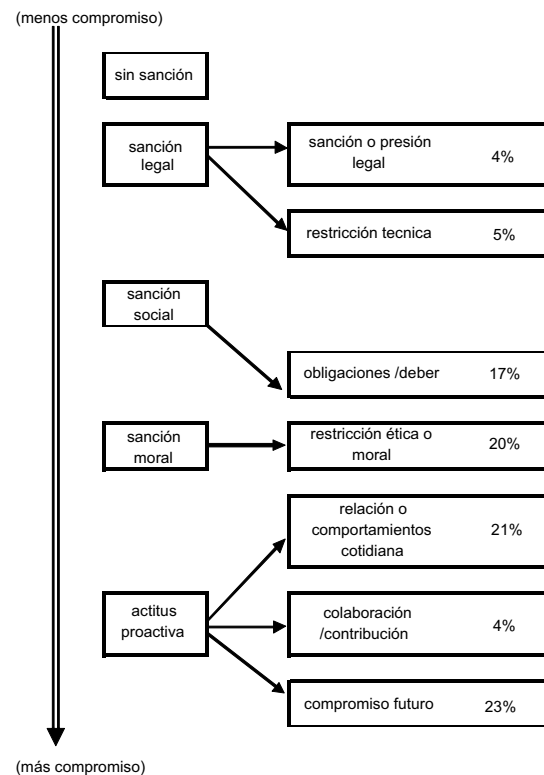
(menos compromiso)

sin sanción

sanción legal

sanción o presión legal 4%

restricción tecnica 5%

sanción social

obligaciones /deber 17%

sanción moral

restricción ética o moral 20%

relación o comportamientos cotidiana 21%

actitus proactiva

colaboración /contribución 4%

compromiso futuro 23%

(más compromiso)